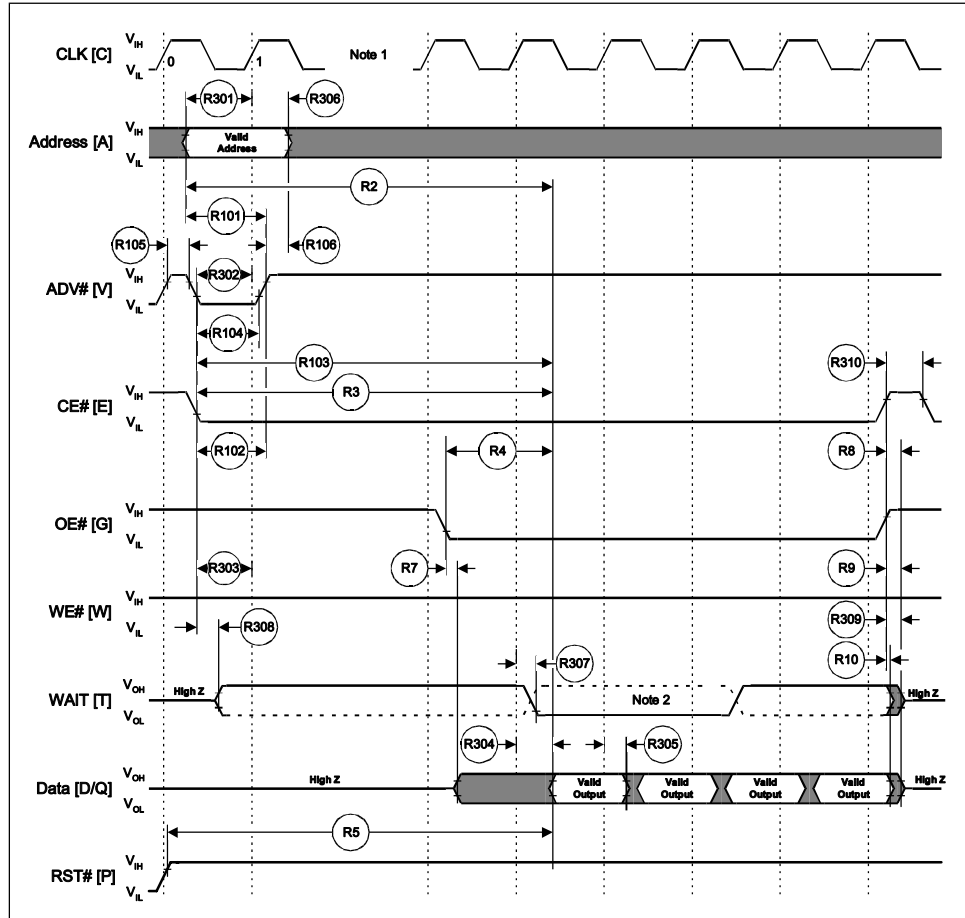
CLK [C]
$V_{IH}$
$V_{IL}$
0
1
Note 1
R301
R306
Address [A]
$V_{IH}$
$V_{IL}$
Valid Address
R2
R101
R105
R106
ADV# [V]
$V_{IH}$
$V_{IL}$
R302
R104
R103
R310
CE# [E]
$V_{IH}$
$V_{IL}$
R3
R102
R4
R8
OE# [G]
$V_{IH}$
$V_{IL}$
R303
R7
R9
WE# [W]
$V_{IH}$
$V_{IL}$
R308
R309
R307
R10
WAIT [T]
$V_{OH}$
$V_{OL}$
High Z
Note 2
High Z
R304
R305
Data [D/Q]
$V_{OH}$
$V_{OL}$
High Z
Valid Output
Valid Output
Valid Output
Valid Output
High Z
R5
RST# [P]
$V_{IH}$
$V_{IL}$